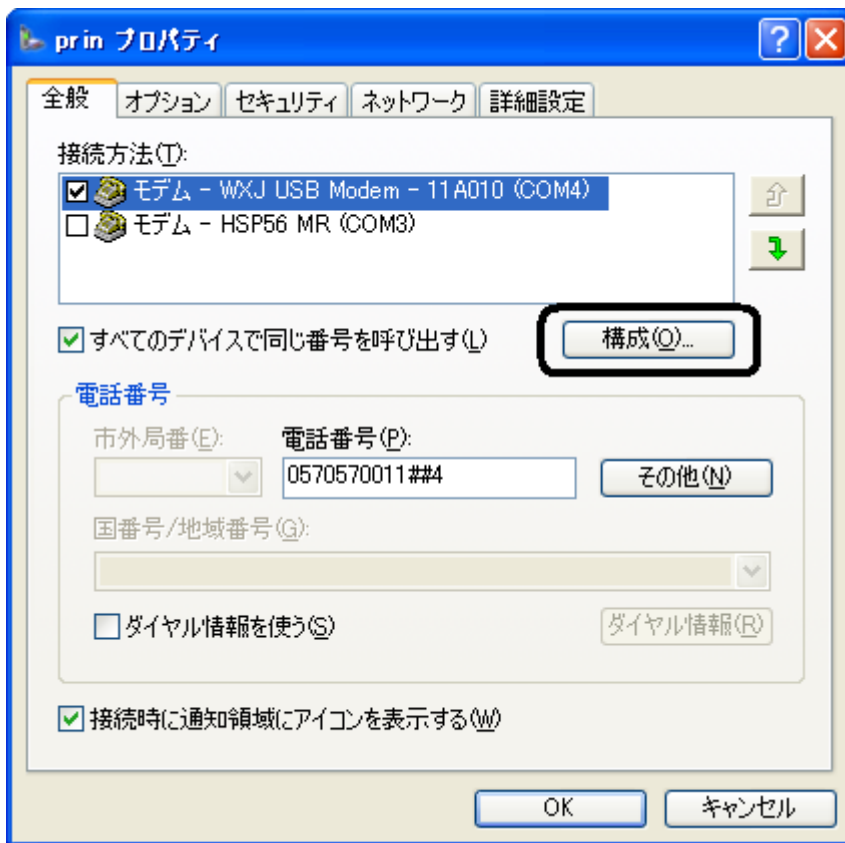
prin プロパティ

全般 | オプション | セキュリティ | ネットワーク | 詳細設定

接続方法(T):

☑ モデム - WXJ USB Modem - 11A010 (COM4)

☐ モデム - HSP56 MR (COM3)

☑ すべてのデバイスで同じ番号を呼び出す(L)

構成(O)...

電話番号

市外局番(E):

電話番号(P):

0570570011##4

その他(N)

国番号/地域番号(G):

☐ ダイヤル情報を使う(S)

ダイヤル情報(R)

☑ 接続時に通知領域にアイコンを表示する(W)

OK

キャンセル